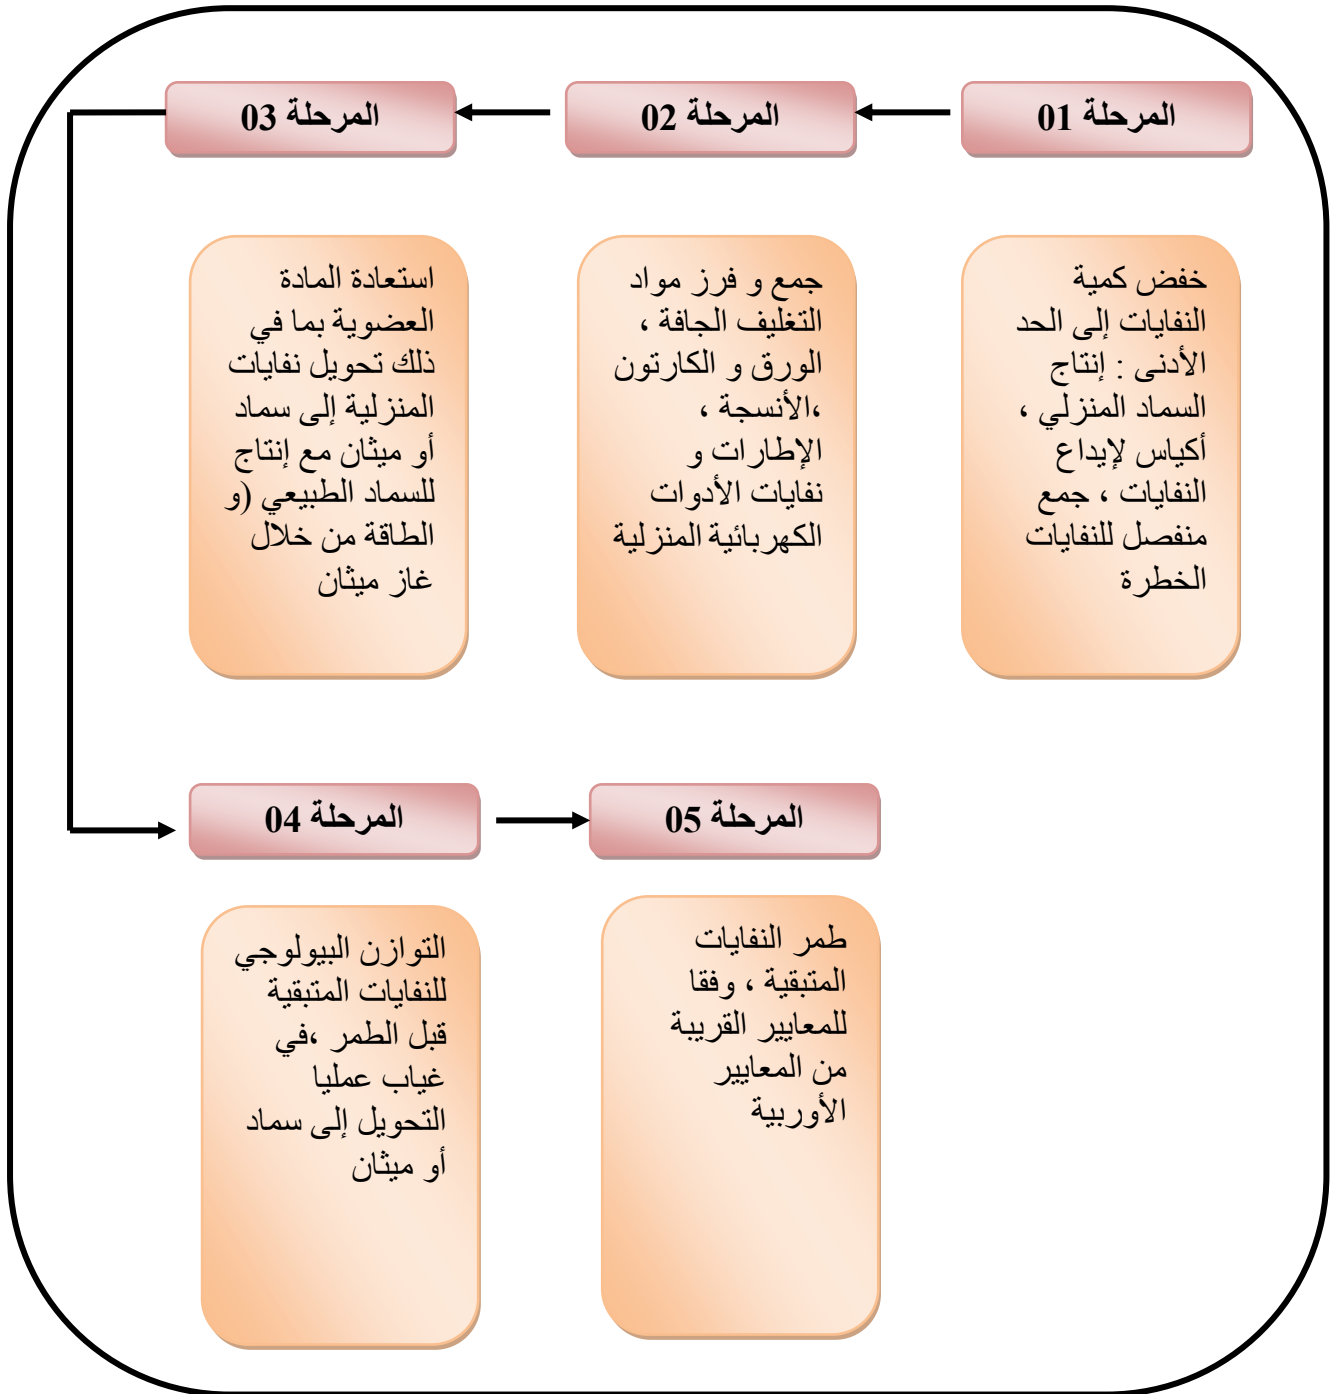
المرحلة 01

خفض كمية النفايات إلى الحد الأدنى : إنتاج السماد المنزلي ، أكياس لإيداع النفايات ، جمع منفصل للنفايات الخطرة

المرحلة 02

جمع و فرز مواد التغليف الجافة ، الورق و الكارتون ،الأنسجة ، الإطارات و نفايات الأدوات الكهربائية المنزلية

المرحلة 03

استعادة المادة العضوية بما في ذلك تحويل نفايات المنزلية إلى سماد أو ميثان مع إنتاج للسماد الطبيعي (و الطاقة من خلال غاز ميثان

المرحلة 04

التوازن البيولوجي للنفايات المتبقية قبل الطمر ،في غياب عمليا التحويل إلى سماد أو ميثان

المرحلة 05

طمر النفايات المتبقية ، وفقا للمعايير القريبة من المعايير الأوربية